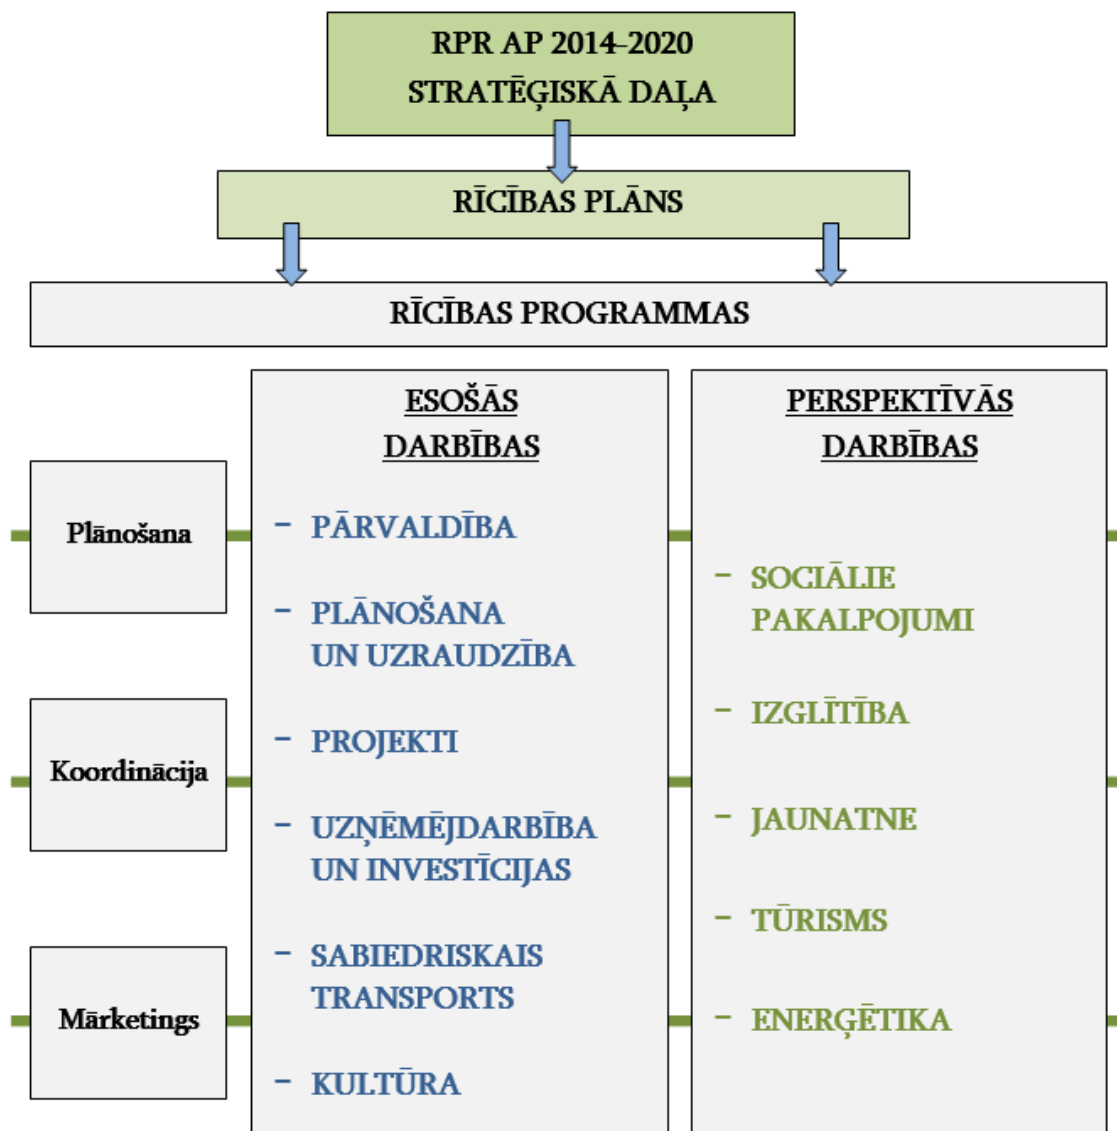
RPR AP 2014-2020
STRATĒĢISKĀ DAĻA

RĪCĪBAS PLĀNS

RĪCĪBAS PROGRAMMAS

Plānošana

Koordinācija

Mārketings

ESOŠĀS DARBĪBAS

- PĀRVALDĪBA
- PLĀNOŠANA UN UZRAUDZĪBA
- PROJEKTI
- UZŅĒMĒJDARBĪBA UN INVESTĪCIJAS
- SABIEDRISKAIS TRANSPORTS
- KULTŪRA

PERSPEKTĪVĀS DARBĪBAS

- SOCIĀLIE PAKALPOJUMI
- IZGLĪTĪBA
- JAUNATNE
- TŪRISMS
- ENERĢĒTIKA